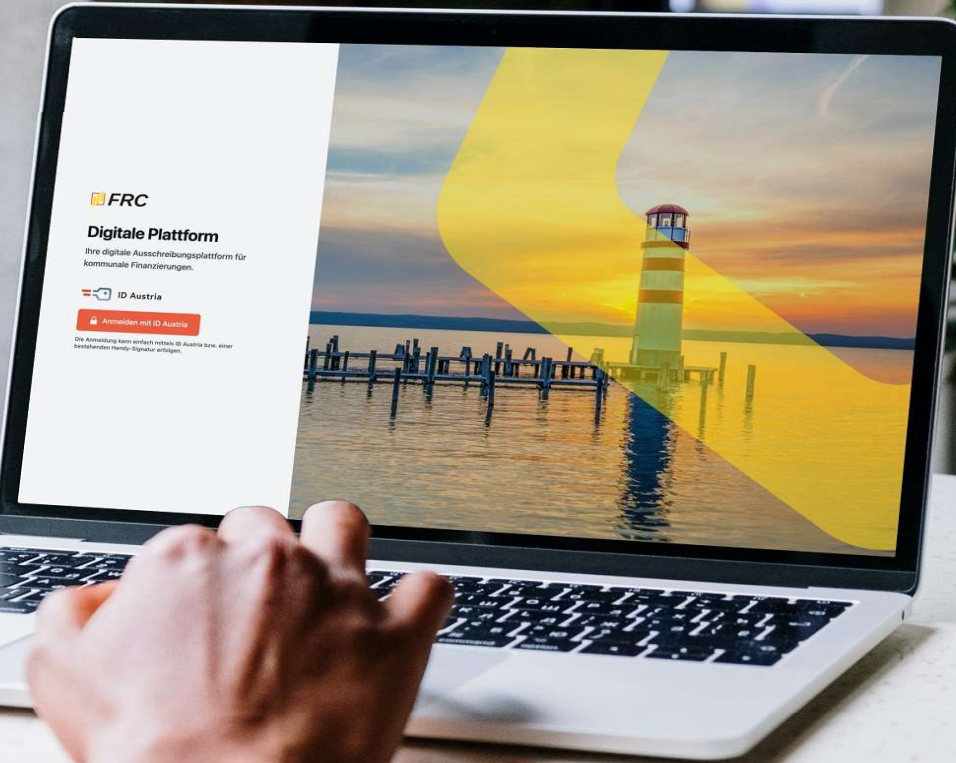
FRC

Digitale Plattform

Ihre digitale Ausschreibungsplattform für kommunale Finanzierungen.

ID Austria

Anmelden mit ID Austria

Die Anmeldung kann einfach mittels ID Austria bzw. einer bestehenden Handy-Signatur erfolgen.